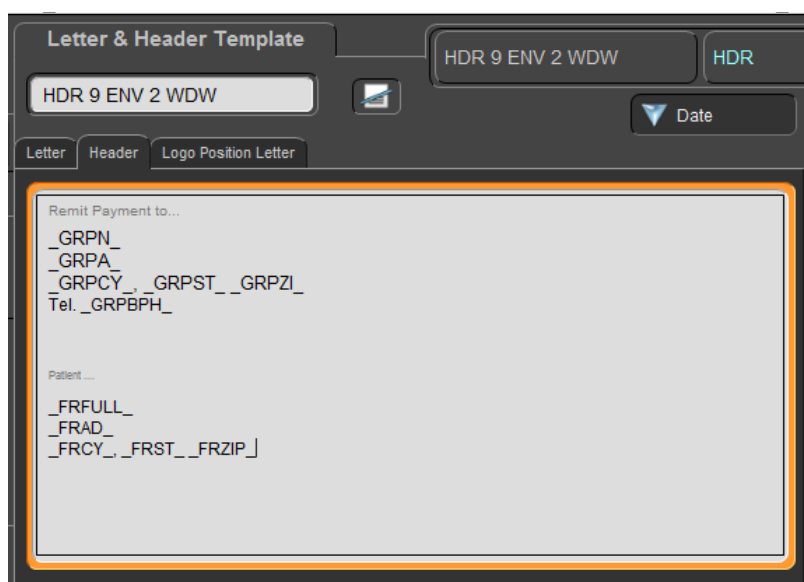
Letter & Header Template

HDR 9 ENV 2 WDW

HDR 9 ENV 2 WDW

HDR

Date

Letter

Header

Logo Position Letter

Remit Payment to...

_GRPN_
_GRPA_
_GRPCY_, _GRPST_ _GRPZI_
Tel. _GRPBPH_

Patient ...

_FRFULL_
_FRAD_
_FRCY_, _FRST_ _FRZIP_